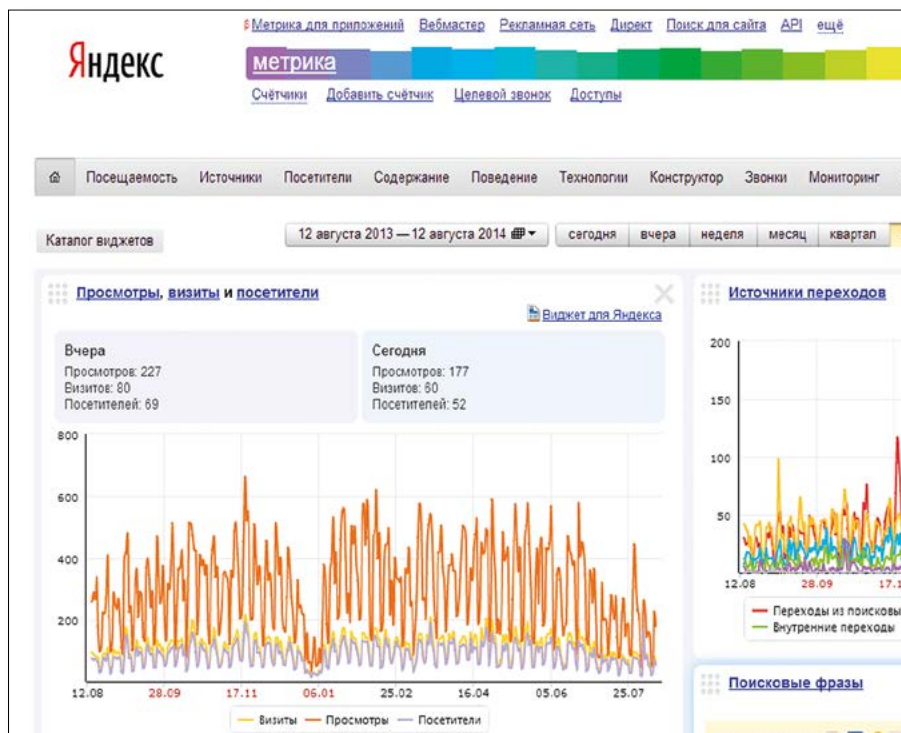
Яндекс

$ Метрика для приложений Вебмастер Рекламная сеть Директ Поиск для сайта API ещё

метрика

Счётчики Добавить счётчик Целевой звонок Доступы

Посещаемость Источники Посетители Содержание Поведение Технологии Конструктор Звонки Мониторинг

Каталог виджетов

12 августа 2013 — 12 августа 2014

сегодня вчера неделя месяц квартал

Просмотры, визиты и посетители

Виджет для Яндекса

Вчера
Просмотров: 227
Визитов: 80
Посетителей: 69

Сегодня
Просмотров: 177
Визитов: 60
Посетителей: 52

800
600
400
200

12.08 28.09 17.11 06.01 25.02 16.04 05.06 25.07

Визиты Просмотры Посетители

Источники переходов

200
150
100
50

12.08 28.09 17.1

Переходы из поисковы
Внутренние переходы

Поисковые фразы